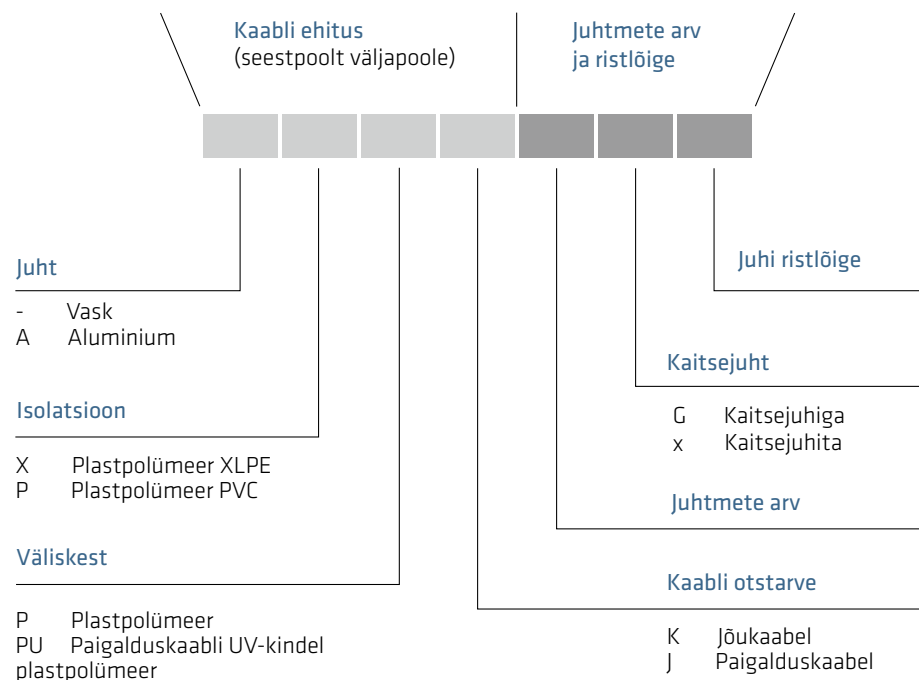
Kaabli ehitus
(seestpoolt väljapoole)

Juhtmete arv
ja ristlõige

Juht

- Vask
A Aluminium

Isolatsioon

X Plastpolümeer XLPE
P Plastpolümeer PVC

Väliskest

P Plastpolümeer
PU Paigalduskaabli UV-kindel plastpolümeer

Juhi ristlõige

Kaitsejuht

G Kaitsejuhiga
x Kaitsejuhita

Juhtmete arv

Kaabli otstarve

K Jõukaabel
J Paigalduskaabel